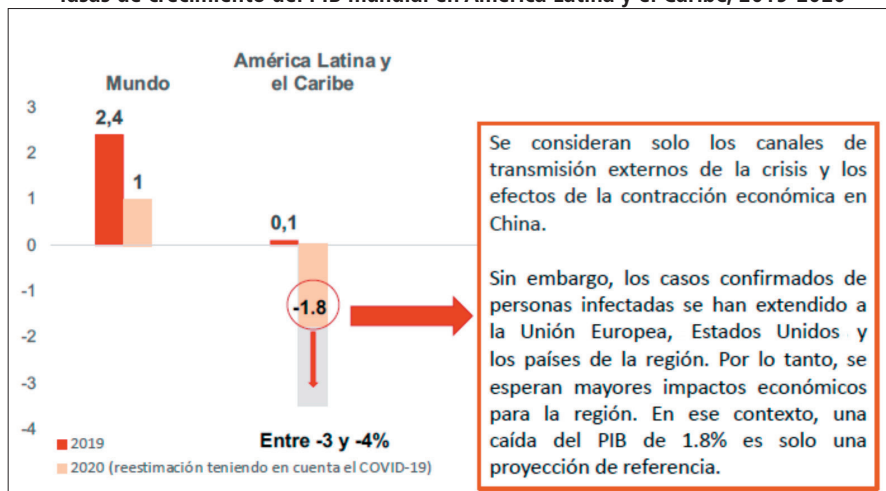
Tasas de crecimiento del PIB mundial en América Latina y el Caribe, 2019-2020

Mundo

América Latina y el Caribe

3
2
1
0
-1
-2
-3
-4

2,4

1

0,1

-1.8

2019

2020 (reestimación teniendo en cuenta el COVID-19)

Entre -3 y -4%

Se consideran solo los canales de transmisión externos de la crisis y los efectos de la contracción económica en China.

Sin embargo, los casos confirmados de personas infectadas se han extendido a la Unión Europea, Estados Unidos y los países de la región. Por lo tanto, se esperan mayores impactos económicos para la región. En ese contexto, una caída del PIB de 1.8% es solo una proyección de referencia.